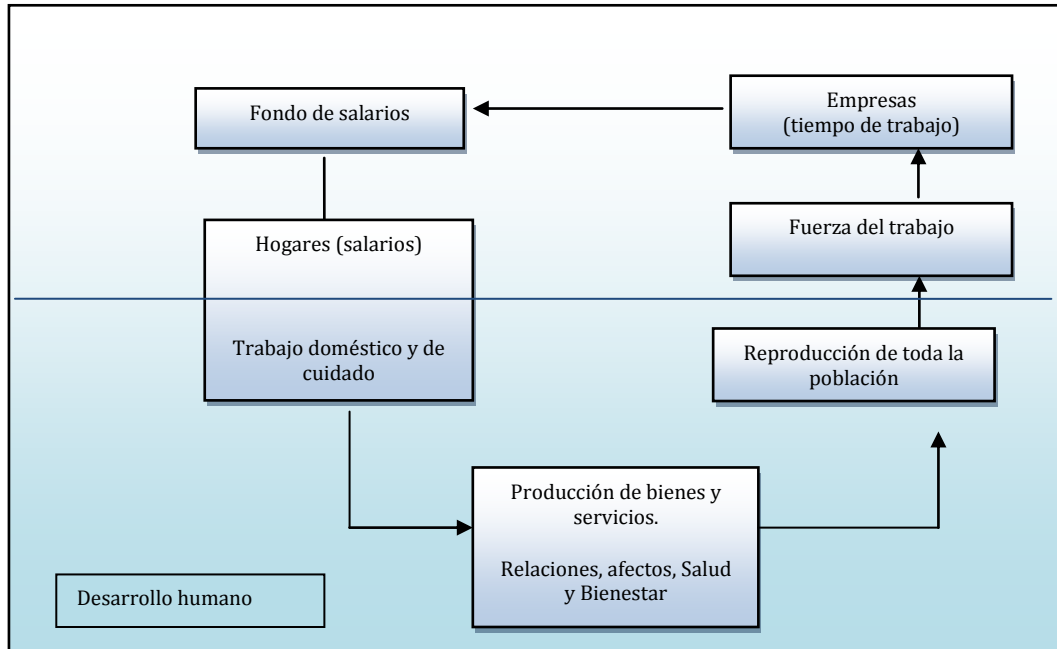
Fondo de salarios

Empresas
(tiempo de trabajo)

Fuerza del trabajo

Hogares (salarios)

Trabajo doméstico y de cuidado

Reproducción de toda la población

Producción de bienes y servicios.

Relaciones, afectos, Salud y Bienestar

Desarrollo humano